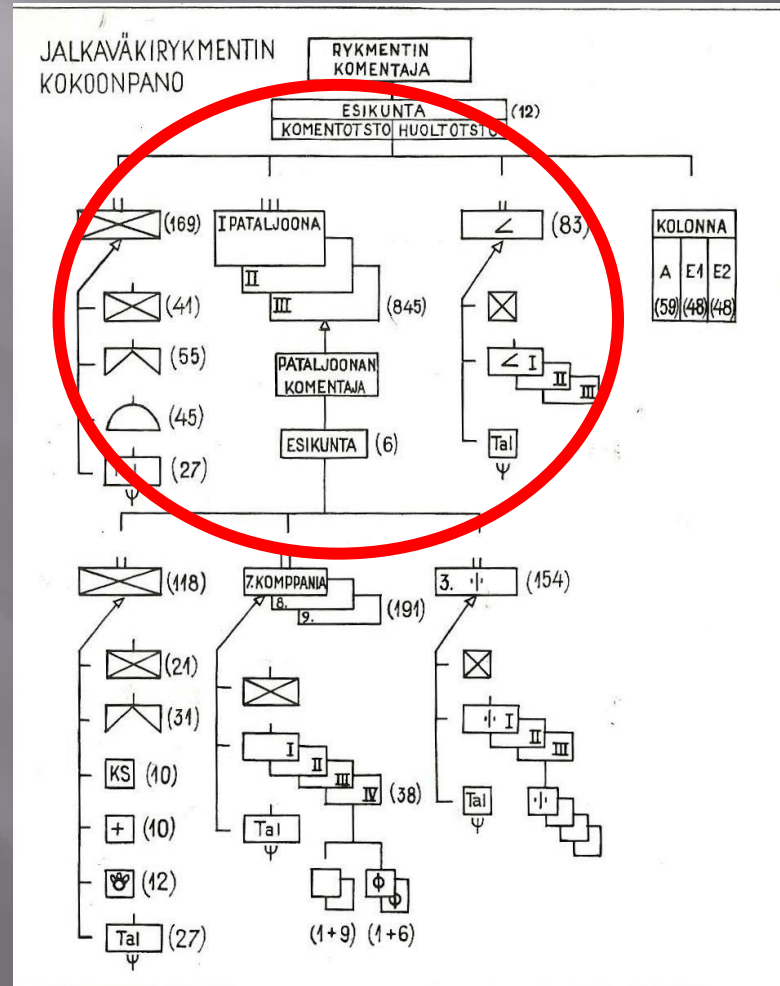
JALKAVÄKIRYKMENTIN KOKOONPANO

RYKMENTIN KOMENTAJA

ESIKUNTA (12)
KOMENTOTSTO HUOLTOTSTO

(169)
(41)
(55)
(45)
(27)

I PATALJOONA
II
III (845)
PATALJOONAN KOMENTAJA
ESIKUNTA (6)

(83)
I
II
III
Tal

| KOLONNA | | |
|---|---|---|
| A | E1 | E2 |
| (59) | (48) | (48) |

(118)
(21)
(31)
KS (10)
+ (10)
(12)
Tal (27)

7. KOMPPANIA
8.
9. (191)
I
II
III
IV (38)
Tal
(1+9) (1+6)

3. (154)
I
II
III
Tal